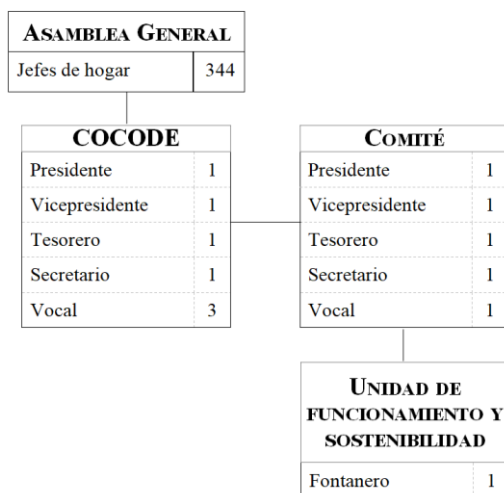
ASAMBLEA GENERAL

| Jefes de hogar | 344 |
|---|---|

COCODE

| Presidente | 1 |
|---|---|
| Vicepresidente | 1 |
| Tesorero | 1 |
| Secretario | 1 |
| Vocal | 3 |

COMITÉ

| Presidente | 1 |
|---|---|
| Vicepresidente | 1 |
| Tesorero | 1 |
| Secretario | 1 |
| Vocal | 1 |

UNIDAD DE FUNCIONAMIENTO Y SOSTENIBILIDAD

| Fontanero | 1 |
|---|---|